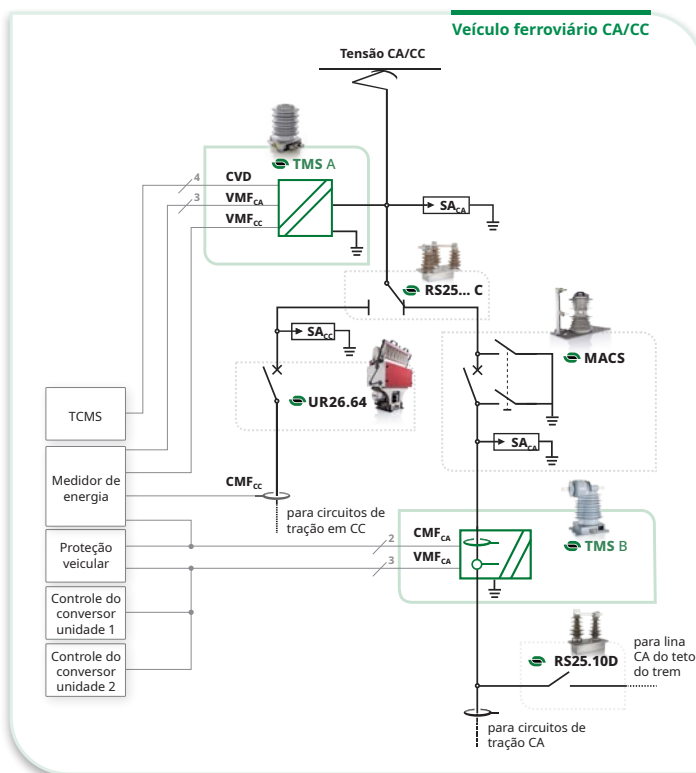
Veículo ferroviário CA/CC

Tensão CA/CC

TMS A

CVD

VMF$_{CA}$

VMF$_{CC}$

4

3

SA$_{CA}$

RS25... C

SA$_{CC}$

MACS

UR26.64

SA$_{CA}$

TCMS

Medidor de energia

CMF$_{CC}$

para circuitos de tração em CC

Proteção veicular

CMF$_{CA}$

VMF$_{CA}$

2

3

TMS B

Controle do conversor unidade 1

Controle do conversor unidade 2

RS25.10D

para lina CA do teto do trem

para circuitos de tração CA